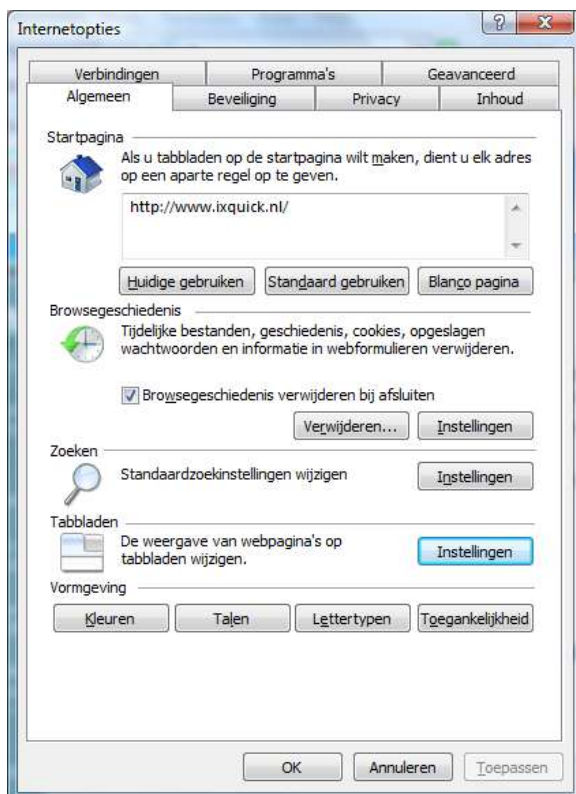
Internetopties

?

X

Verbindingen | Programma's | Geavanceerd

Algemeen | Beveiliging | Privacy | Inhoud

Startpagina

Als u tabbladen op de startpagina wilt maken, dient u elk adres op een aparte regel op te geven.

http://www.ixquick.nl/

Huidige gebruiken | Standaard gebruiken | Blanco pagina

Browsegeschiedenis

Tijdelijke bestanden, geschiedenis, cookies, opgeslagen wachtwoorden en informatie in webformulieren verwijderen.

Browsegeschiedenis verwijderen bij afsluiten

Verwijderen... | Instellingen

Zoeken

Standaardzoekinstellingen wijzigen

Instellingen

Tabbladen

De weergave van webpagina's op tabbladen wijzigen.

Instellingen

Vormgeving

Kleuren | Talen | Lettertypen | Toegankelijkheid

OK | Annuleren | Toepassen